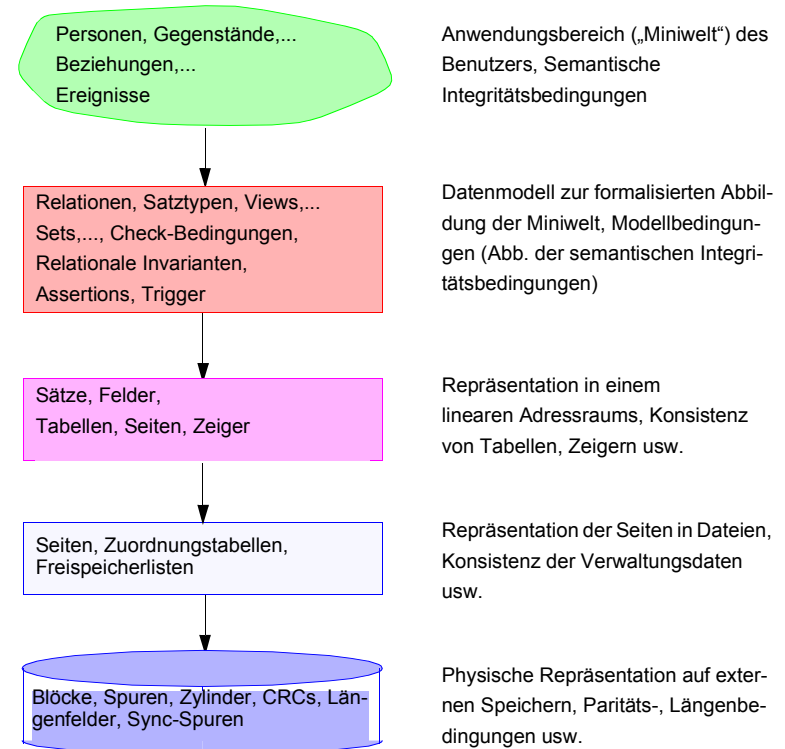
Personen, Gegenstände,...
Beziehungen,...
Ereignisse

Anwendungsbereich („Miniwelt") des Benutzers, Semantische Integritätsbedingungen

Relationen, Satztypen, Views,...
Sets,..., Check-Bedingungen,
Relationale Invarianten,
Assertions, Trigger

Datenmodell zur formalisierten Abbildung der Miniwelt, Modellbedingungen (Abb. der semantischen Integritätsbedingungen)

Sätze, Felder,
Tabellen, Seiten, Zeiger

Repräsentation in einem linearen Adressraums, Konsistenz von Tabellen, Zeigern usw.

Seiten, Zuordnungstabellen,
Freispeicherlisten

Repräsentation der Seiten in Dateien, Konsistenz der Verwaltungsdaten usw.

Blöcke, Spuren, Zylinder, CRCs, Längenfelder, Sync-Spuren

Physische Repräsentation auf externen Speichern, Paritäts-, Längenbedingungen usw.